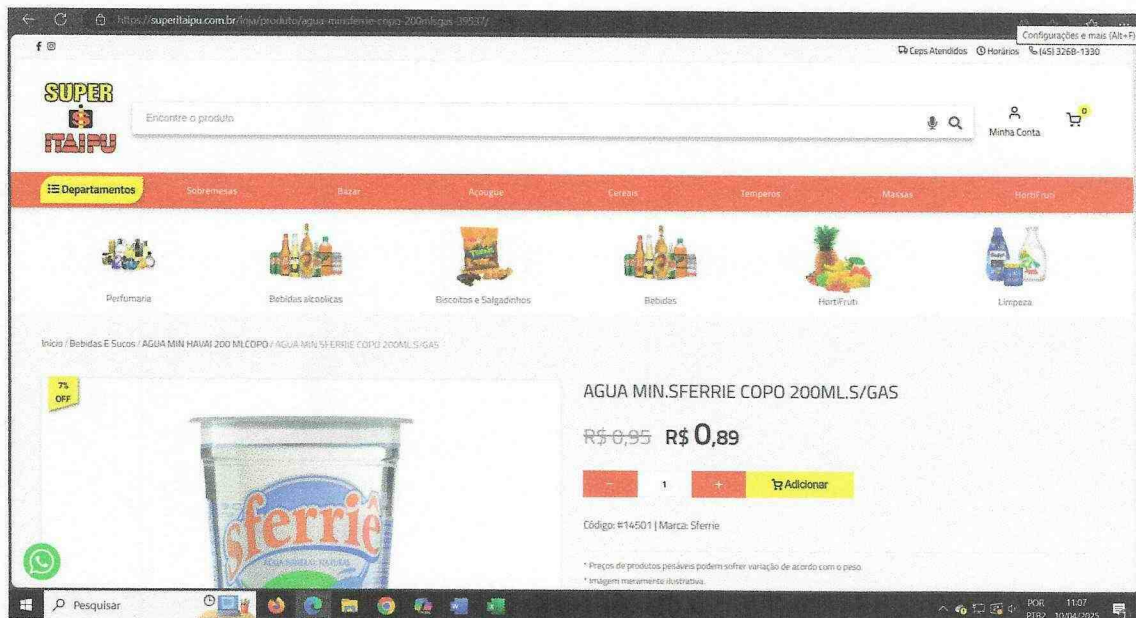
https://superitaipu.com.br/loja/produto/agua-minsferrie-copo-200mlsgas-39537/

Configurações e mais (Alt+F)

Ceps Atendidos Horários (45) 3268-1330

SUPER ITAIPU

Encontre o produto

Minha Conta

0

Departamentos Sobremesas Bazar Açougue Cereais Temperos Massas HortiFruti

Perfumaria Bebidas alcoolicas Biscoitos e Salgadinhos Bebidas HortiFruti Limpeza

Inicio / Bebidas E Sucos / AGUA MIN HAVAI 200 MLCOPO / AGUA MIN.SFERRIE COPO 200ML.S/GAS

7% OFF

Sferriê

AGUA MIN.SFERRIE COPO 200ML.S/GAS

R$ 0,95 R$ 0,89

- 1 + Adicionar

Código: #14501 | Marca: Sferrie

* Preços de produtos pesáveis podem sofrer variação de acordo com o peso.
* Imagem meramente ilustrativa.

Pesquisar

POR PTB2 11:07 10/04/2025